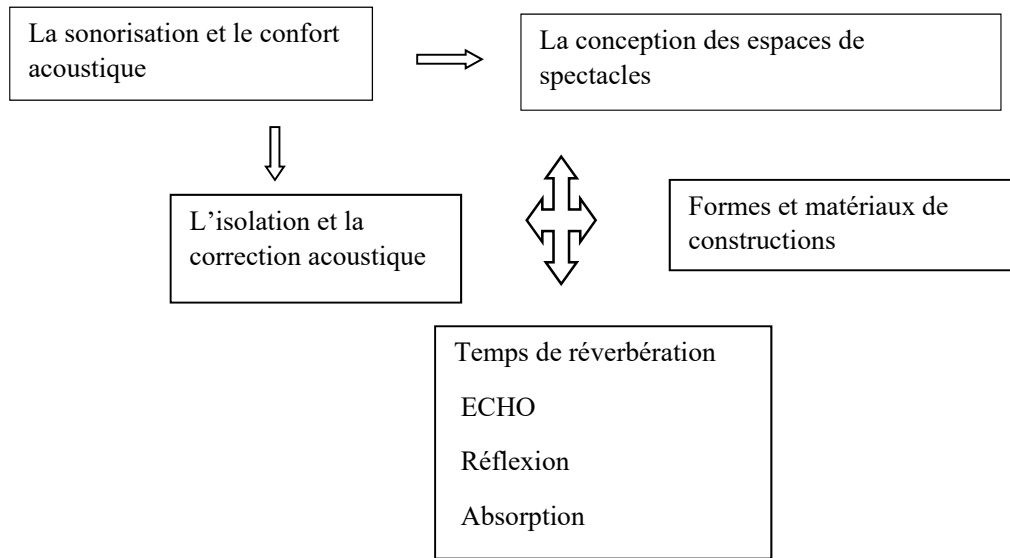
La sonorisation et le confort acoustique

La conception des espaces de spectacles

L'isolation et la correction acoustique

Formes et matériaux de constructions

Temps de réverbération

ECHO

Réflexion

Absorption